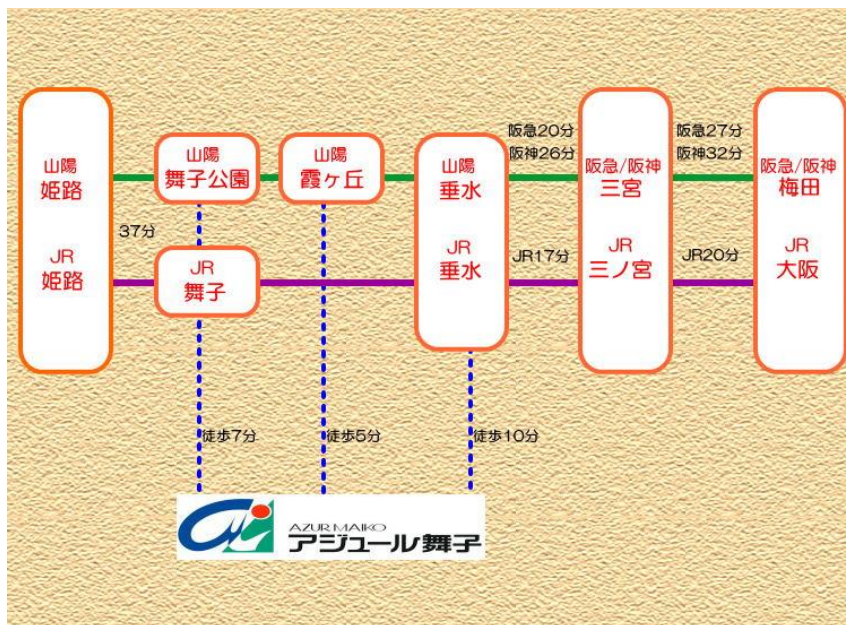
山陽
姫路

JR
姫路

37分

山陽
舞子公園

JR
舞子

山陽
霞ヶ丘

山陽
垂水

JR
垂水

阪急20分
阪神26分

JR17分

阪急/阪神
三宮

JR
三ノ宮

阪急27分
阪神32分

JR20分

阪急/阪神
梅田

JR
大阪

徒歩7分

徒歩5分

徒歩10分

AZUR MAIKO
アジュール舞子